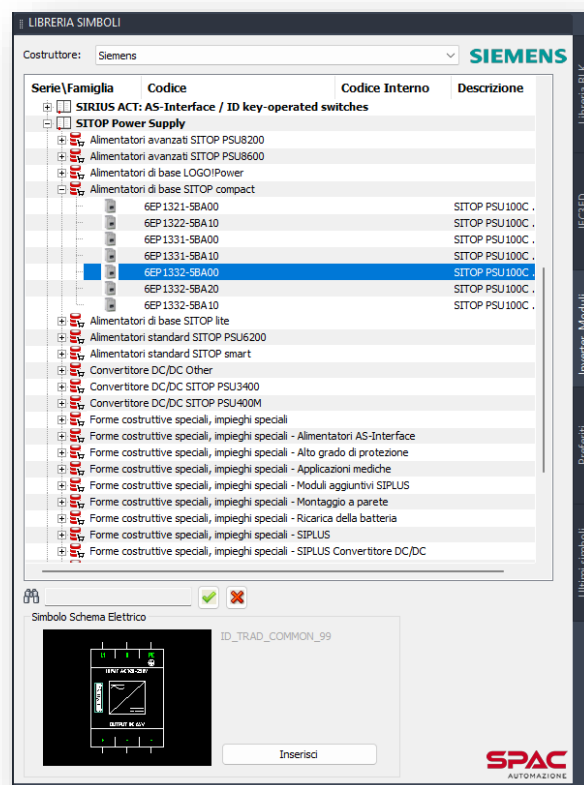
LIBRERIA SIMBOLI

Costruttore: Siemens

SIEMENS

| Serie\Famiglia | Codice | Codice Interno | Descrizione |
|---|---|---|---|
| SIRIUS ACT: AS-Interface / ID key-operated switches | | | |
| SITOP Power Supply | | | |
| Alimentatori avanzati SITOP PSU8200 | | | |
| Alimentatori avanzati SITOP PSU8600 | | | |
| Alimentatori di base LOGO!Power | | | |
| Alimentatori di base SITOP compact | | | |
| | 6EP1321-5BA00 | | SITOP PSU100C |
| | 6EP1322-5BA10 | | SITOP PSU100C |
| | 6EP1331-5BA00 | | SITOP PSU100C |
| | 6EP1331-5BA10 | | SITOP PSU100C |
| | 6EP1332-5BA00 | | SITOP PSU100C |
| | 6EP1332-5BA20 | | SITOP PSU100C |
| | 6EP1332-5BA10 | | SITOP PSU100C |
| Alimentatori di base SITOP lite | | | |
| Alimentatori standard SITOP PSU6200 | | | |
| Alimentatori standard SITOP smart | | | |
| Convertitore DC/DC Other | | | |
| Convertitore DC/DC SITOP PSU3400 | | | |
| Convertitore DC/DC SITOP PSU400M | | | |
| Forme costruttive speciali, impieghi speciali | | | |
| Forme costruttive speciali, impieghi speciali - Alimentatori AS-Interface | | | |
| Forme costruttive speciali, impieghi speciali - Alto grado di protezione | | | |
| Forme costruttive speciali, impieghi speciali - Applicazioni mediche | | | |
| Forme costruttive speciali, impieghi speciali - Moduli aggiuntivi SIPLUS | | | |
| Forme costruttive speciali, impieghi speciali - Montaggio a parete | | | |
| Forme costruttive speciali, impieghi speciali - Ricarica della batteria | | | |
| Forme costruttive speciali, impieghi speciali - SIPLUS | | | |
| Forme costruttive speciali, impieghi speciali - SIPLUS Convertitore DC/DC | | | |

Simbolo Schema Elettrico

INPUT AC 120-230V
OUTPUT DC 24V

ID_TRAD_COMMON_99

Inserisci

SPAC
AUTOMAZIONE

Libreria BLK
IEC 250
Inverter, Moduli
Preferiti
Ultimi simboli